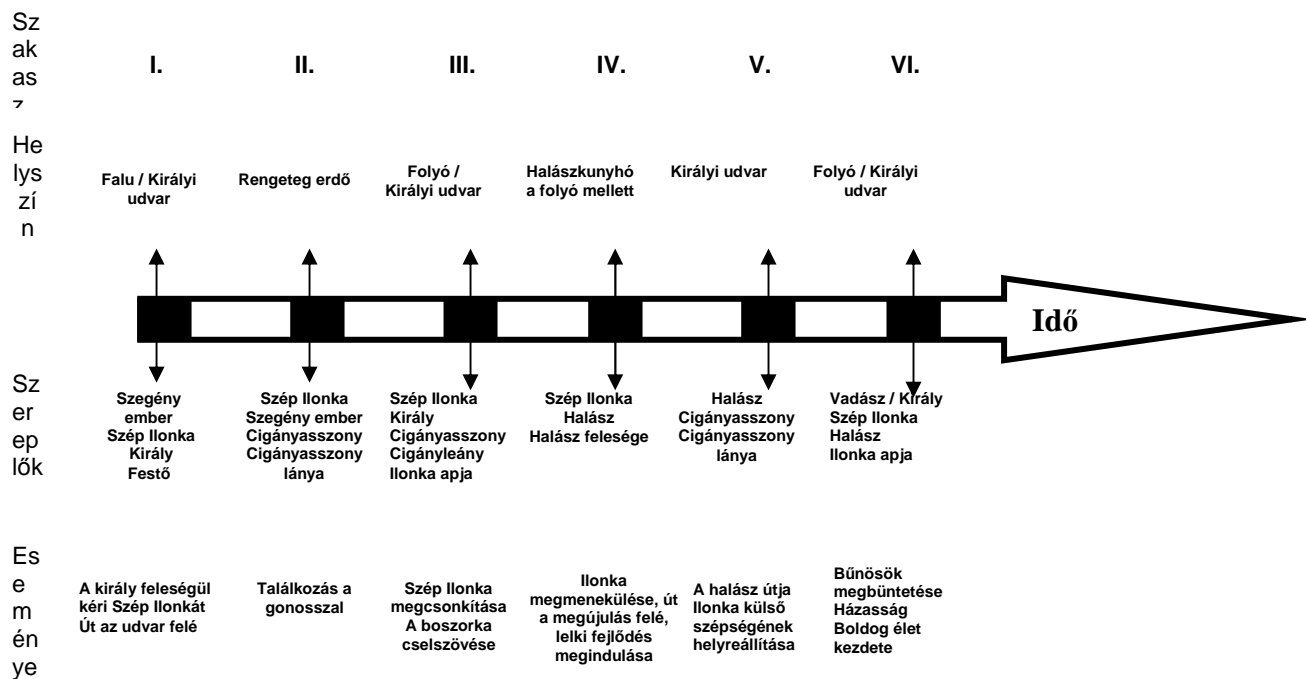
Szakasz

| Szakasz | I. | II. | III. | IV. | V. | VI. |
|---|---|---|---|---|---|---|
| Helyszín | Falu / Királyi udvar | Rengeteg erdő | Folyó / Királyi udvar | Halászkunyhó a folyó mellett | Királyi udvar | Folyó / Királyi udvar |
| Szereplők | Szegény ember Szép Ilonka Király Festő | Szép Ilonka Szegény ember Cigányasszony Cigányasszony lánya | Szép Ilonka Király Cigányasszony Cigányleány Ilonka apja | Szép Ilonka Halász Halász felesége | Halász Cigányasszony Cigányasszony lánya | Vadász / Király Szép Ilonka Halász Ilonka apja |
| Eseménye | A király feleségül kéri Szép Ilonkát Út az udvar felé | Találkozás a gonosszal | Szép Ilonka megcsonkítása A boszorka cselszövése | Ilonka megmenekülése, út a megújulás felé, lelki fejlődés megindulása | A halász útja Ilonka külső szépségének helyreállítása | Bűnösök megbüntetése Házasság Boldog élet kezdete |

Idő